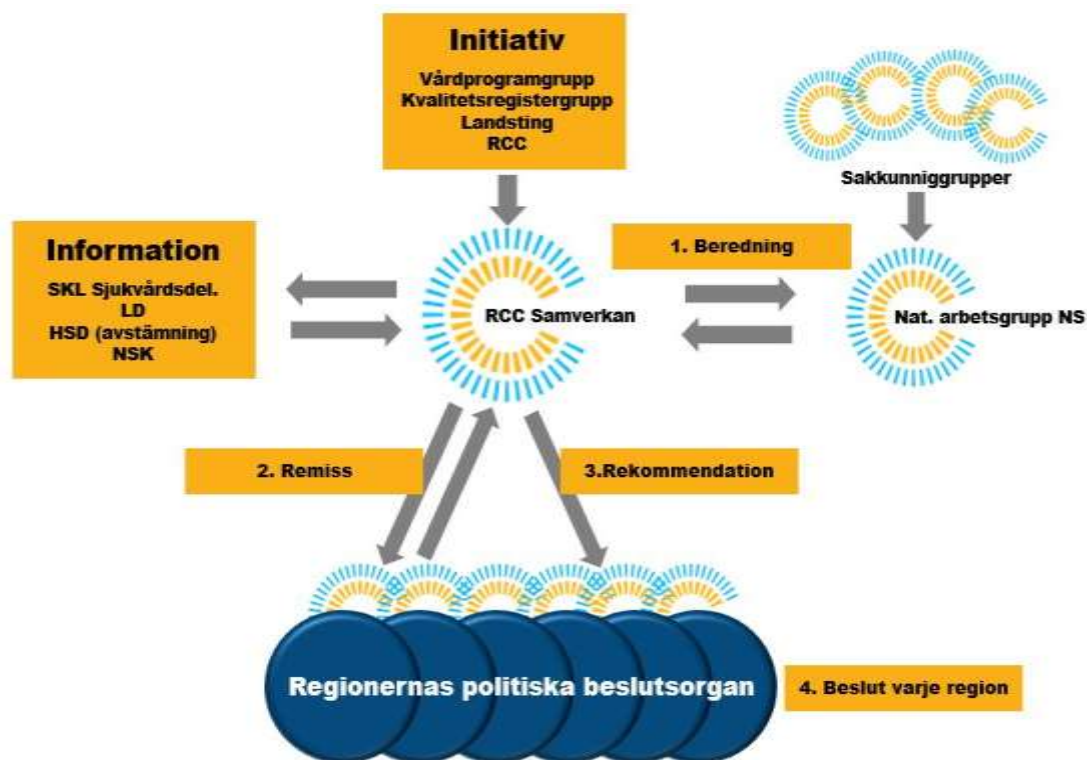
Initiativ
Vårdprogramgrupp
Kvalitetsregistergrupp
Landsting
RCC

Sakkunniggrupper

Information
SKL Sjukvårdsdel.
LD
HSD (avstämning)
NSK

RCC Samverkan

1. Beredning

Nat. arbetsgrupp NS

2. Remiss

3.Rekommendation

Regionernas politiska beslutsorgan

4. Beslut varje region